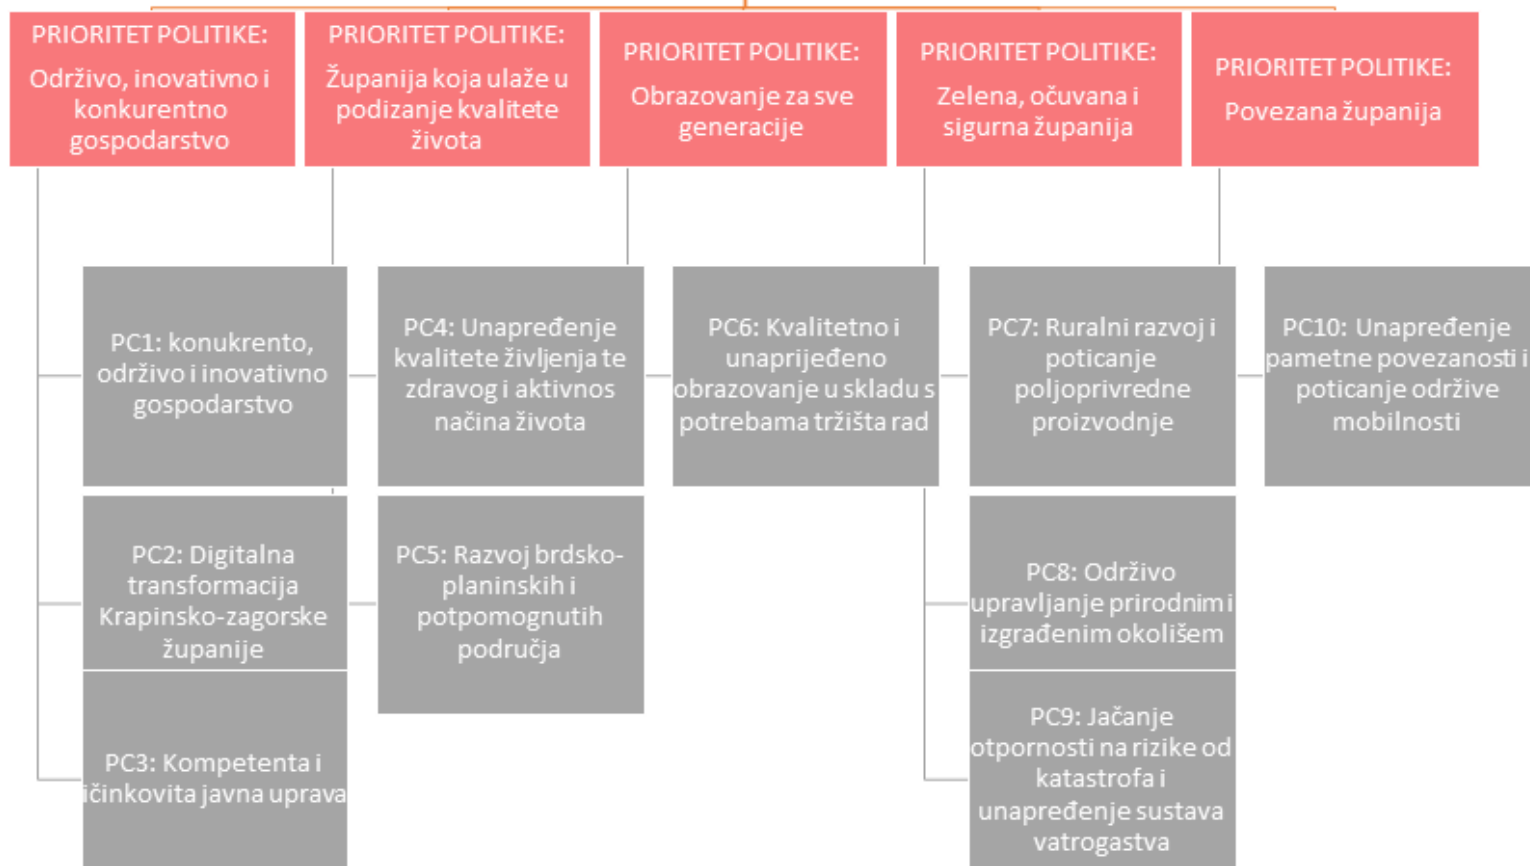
PRIORITET POLITIKE: Održivo, inovativno i konkurentno gospodarstvo

PRIORITET POLITIKE: Županija koja ulaže u podizanje kvalitete života

PRIORITET POLITIKE: Obrazovanje za sve generacije

PRIORITET POLITIKE: Zelena, očuvana i sigurna županija

PRIORITET POLITIKE: Povezana županija

PC1: konukrento, održivo i inovativno gospodarstvo

PC2: Digitalna transformacija Krapinsko-zagorske županije

PC3: Kompetenta i ičinkovita javna uprava

PC4: Unapređenje kvalitete življenja te zdravog i aktivnos načina života

PC5: Razvoj brdsko-planinskih i potpomognutih područja

PC6: Kvalitetno i unaprijeđeno obrazovanje u skladu s potrebama tržišta rad

PC7: Ruralni razvoj i poticanje poljoprivredne proizvodnje

PC8: Održivo upravljanje prirodnim i izgrađenim okolišem

PC9: Jačanje otpornosti na rizike od katastrofa i unapređenje sustava vatrogastva

PC10: Unapređenje pametne povezanosti i poticanje održive mobilnosti